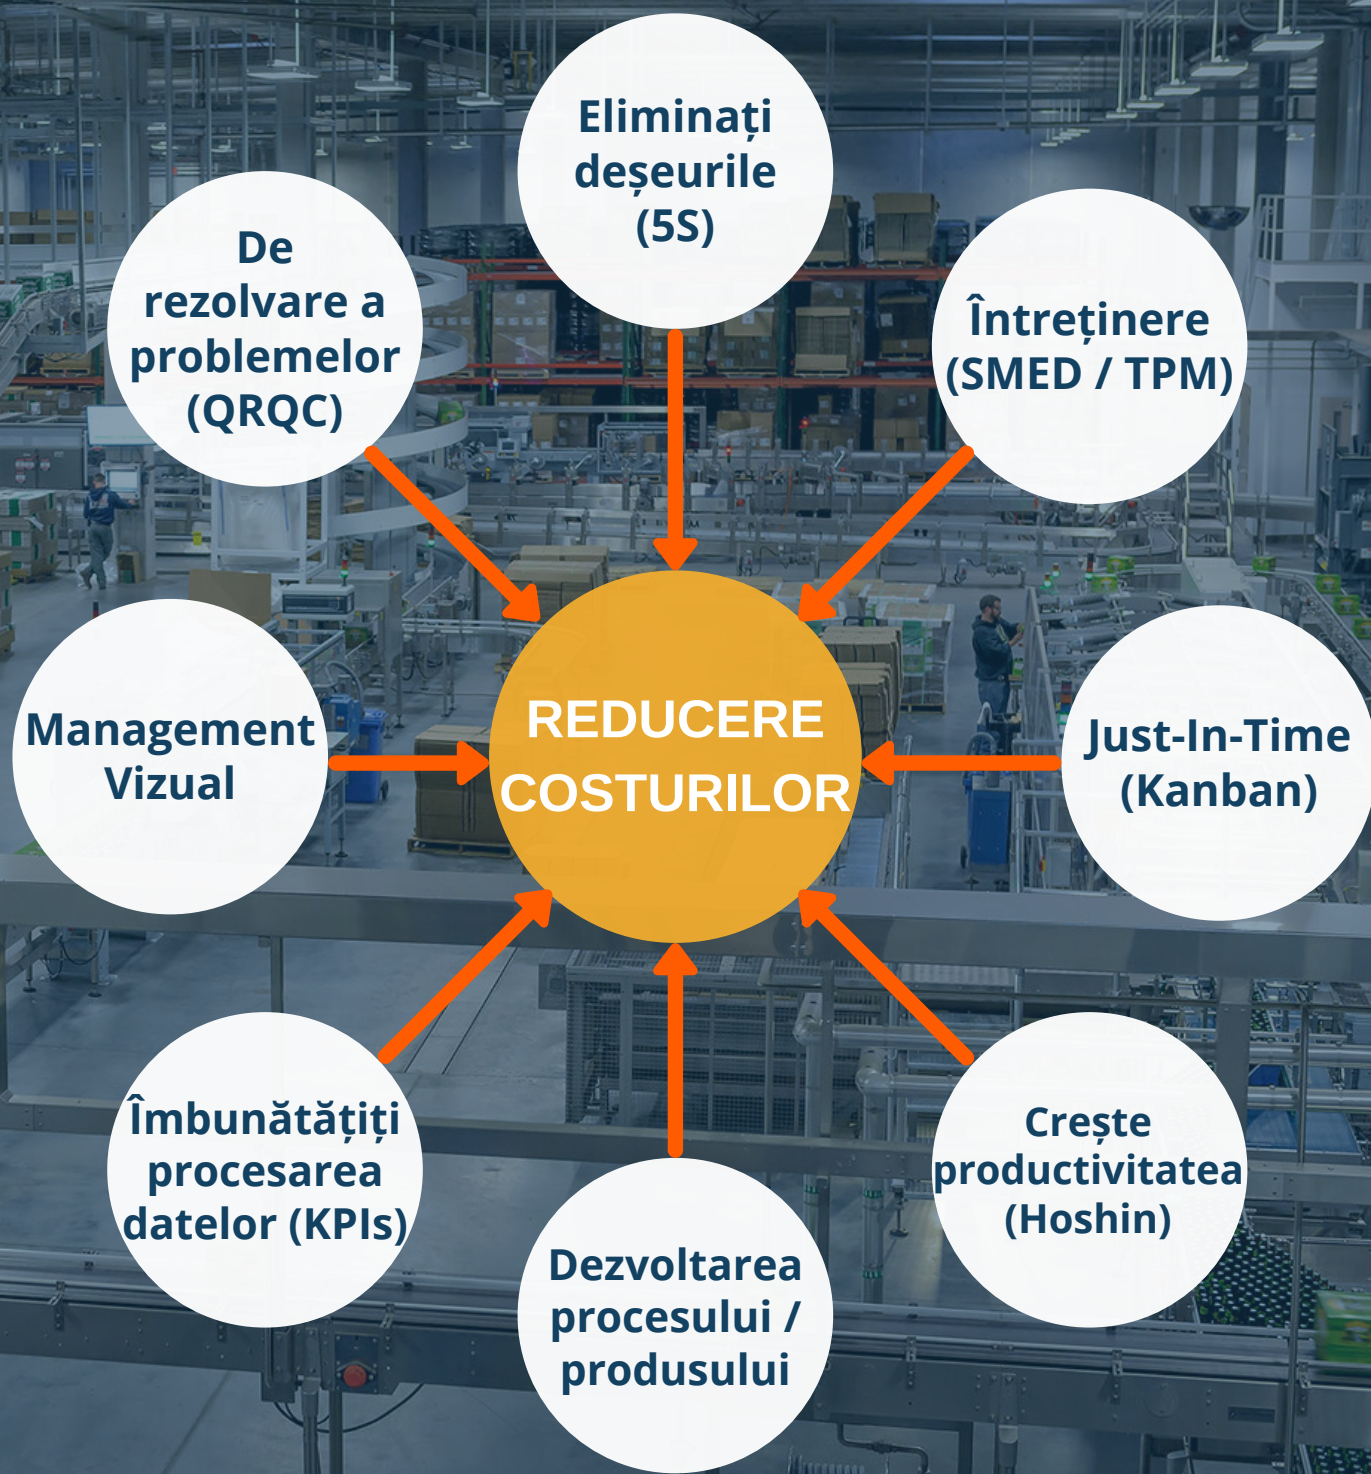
Eliminați deșeurile (5S)

De rezolvare a problemelor (QRQC)

Întreținere (SMED / TPM)

Management Vizual

REDUCERE COSTURILOR

Just-In-Time (Kanban)

Îmbunătățiți procesarea datelor (KPIs)

Crește productivitatea (Hoshin)

Dezvoltarea procesului / produsului